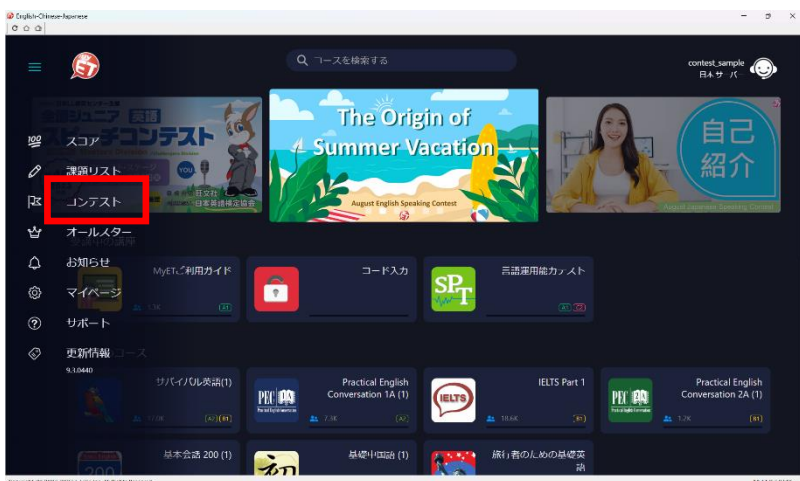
English-Chinese-Japanese

コースを検索する

contest_sample
日本サ バ

英語
チコンテスト

旺文社
日本英語検定協会

The Origin of Summer Vacation

August English Speaking Contest

自己紹介

August Japanese Speaking Contest

スコア
課題リスト
コンテスト
オールスター
お知らせ
マイページ
サポート
更新情報
9.1.0440

MyETご利用ガイド

コード入力

言語運用能力テスト

SPT

A1 C2

サバイバル英語(1)

A2 B1

Practical English Conversation 1A (1)

7.4K

A2

IELTS Part 1

18.6K

B1

Practical English Conversation 2A (1)

1.2K

B1

基本会話 200 (1)

200

基礎中国語 (1)

初

旅行者のための基礎英語